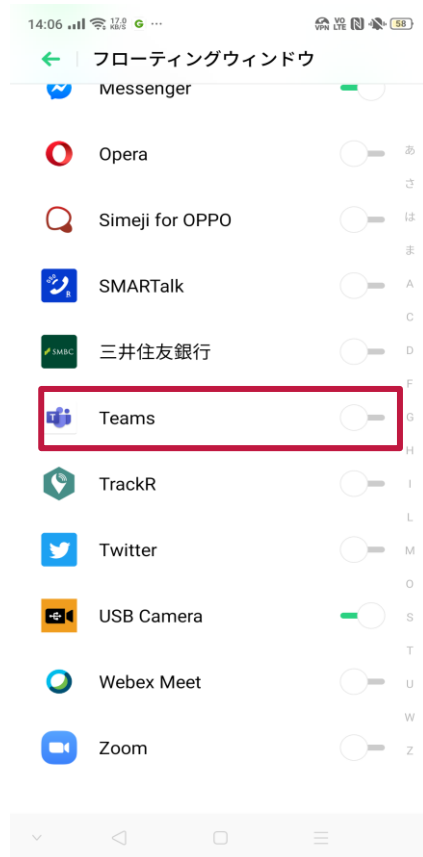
14:06 17.0 KB/S G ··· VPN VO LTE 58

← フローティングウィンドウ

Messenger

Opera

Simeji for OPPO

SMARTalk

三井住友銀行

Teams

TrackR

Twitter

USB Camera

Webex Meet

Zoom

あ
さ
は
ま
A
C
D
F
G
H
I
L
M
O
S
T
U
W
Z